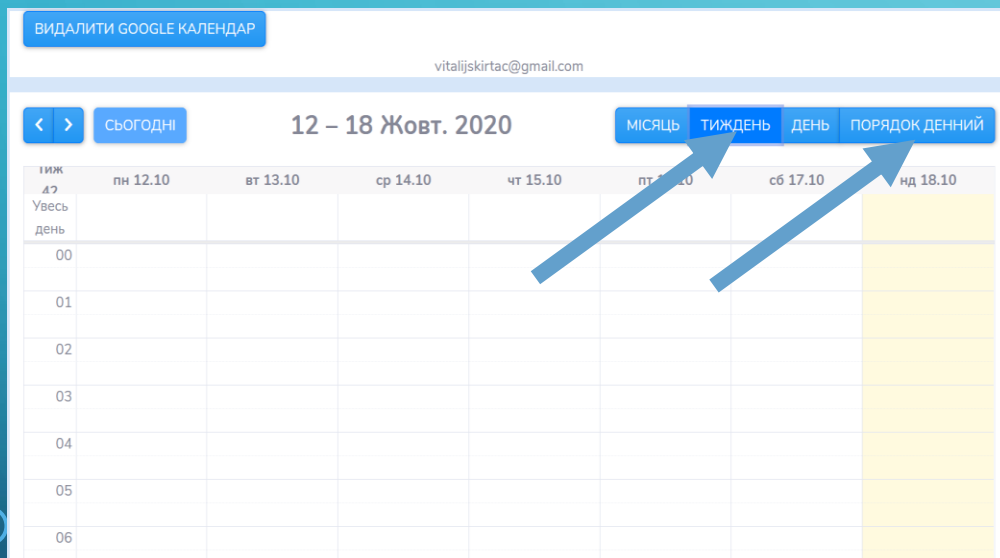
ВИДАЛИТИ GOOGLE КАЛЕНДАР

vitalijskirtac@gmail.com

< > СЬОГОДНІ

12 – 18 Жовт. 2020

МІСЯЦЬ ТИЖДЕНЬ ДЕНЬ ПОРЯДОК ДЕННИЙ

| Тиж 42 | пн 12.10 | вт 13.10 | ср 14.10 | чт 15.10 | пт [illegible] | сб 17.10 | нд 18.10 |
|---|---|---|---|---|---|---|---|
| Увесь день | | | | | | | |
| 00 | | | | | | | |
| 01 | | | | | | | |
| 02 | | | | | | | |
| 03 | | | | | | | |
| 04 | | | | | | | |
| 05 | | | | | | | |
| 06 | | | | | | | |